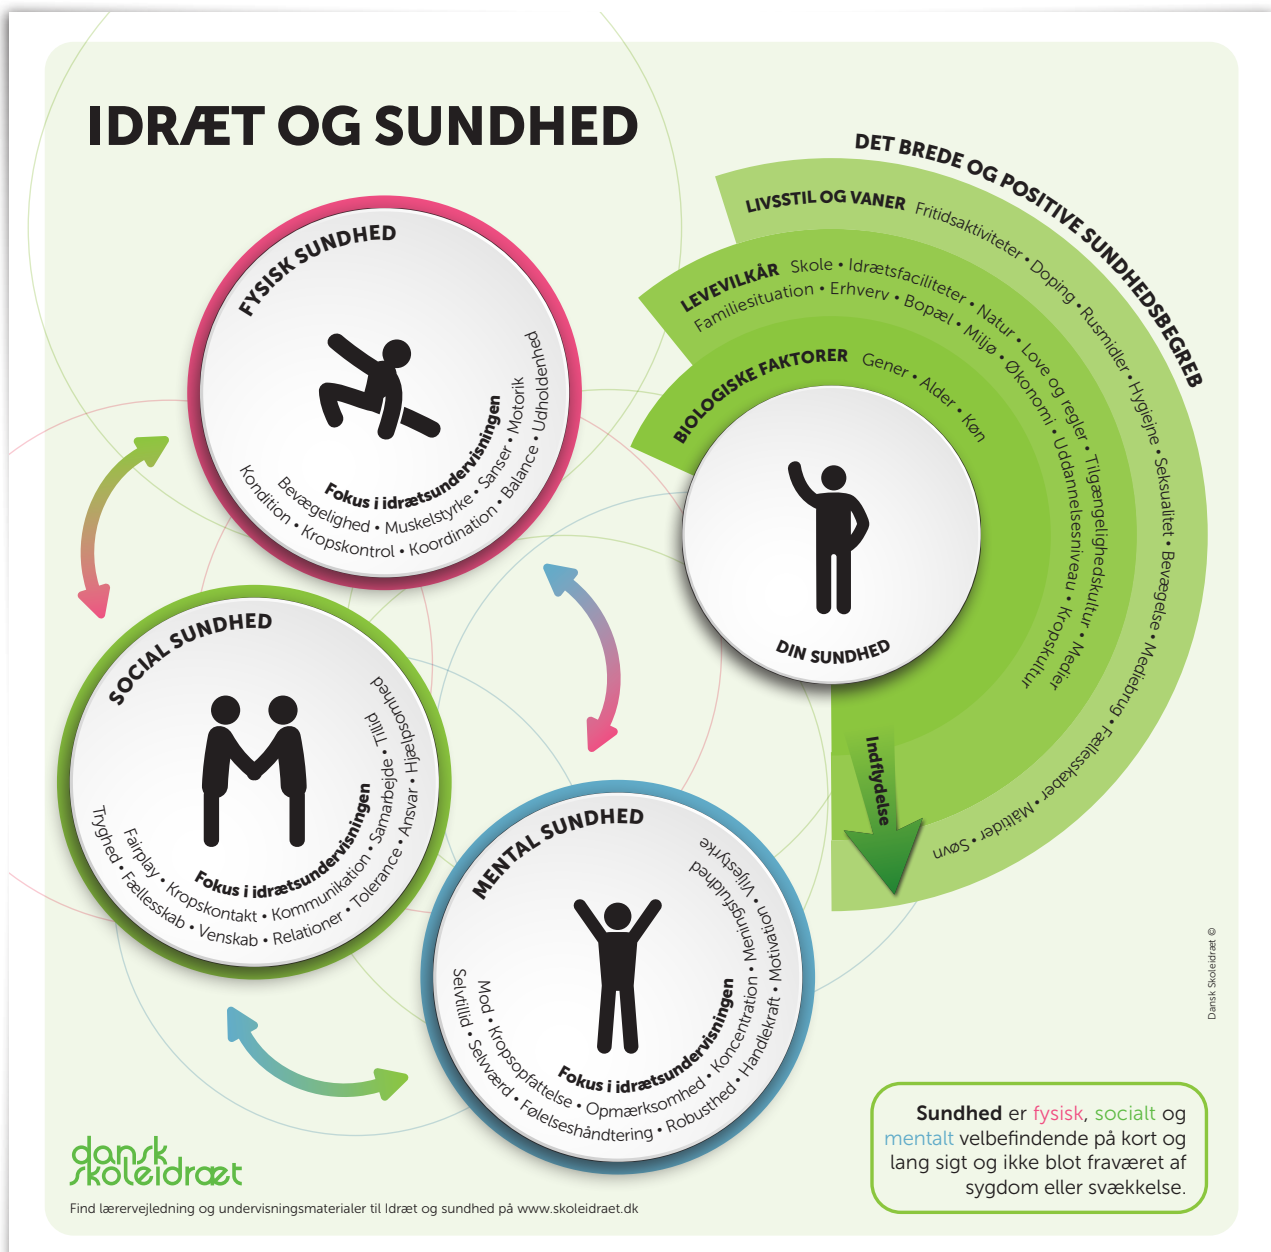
IDRÆT OG SUNDHED

FYSISK SUNDHED

Fokus i idrætsundervisningen

Kondition • Kropskontrol • Koordination • Bevægelighed • Muskelstyrke • Sanser • Motorik • Balance • Udholdenhed

SOCIAL SUNDHED

Fokus i idrætsundervisningen

Tryghed • Fællesskab • Venskab • Relationer • Fairplay • Kropskontakt • Kommunikation • Tolerance • Ansvar • Samarbejde • Hjælpsomhed • Tillid

MENTAL SUNDHED

Fokus i idrætsundervisningen

Selvtillid • Selvværd • Følelseshåndtering • Robusthed • Mod • Kropsopfattelse • Opmærksomhed • Koncentration • Handlekraft • Motivation • Meningsfuldhed • Viljestyrke

DET BREDE OG POSITIVE SUNDHEDSBEGREB

LIVSSTIL OG VANER Fritidsaktiviteter • Doping • Rusmidler • Hygiejne • Seksualitet • Bevægelse • Mediebrug • Fællesskaber • Måltider • Søvn

LEVEVILKÅR Skole • Idrætsfaciliteter • Natur • Love og regler • Tilgængelighedskultur • Medier • Familiesituation • Erhverv • Bopæl • Miljø • Økonomi • Uddannelsesniveau • Kropskultur

BIOLOGISKE FAKTORER Gener • Alder • Køn

DIN SUNDHED

Indflydelse

Dansk Skoleidræt ©

Sundhed er fysisk, socialt og mentalt velbefindende på kort og lang sigt og ikke blot fraværet af sygdom eller svækkelse.

dansk skoleidræt

Find lærervejledning og undervisningsmaterialer til Idræt og sundhed på www.skoleidraet.dk